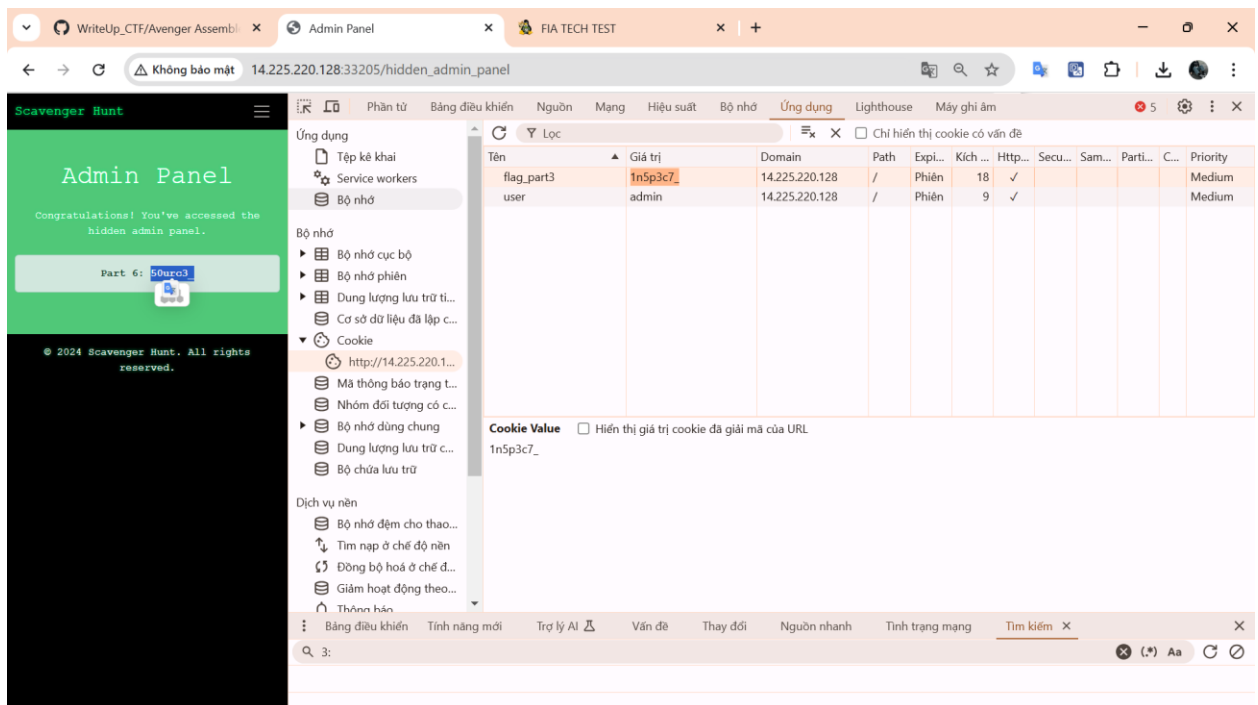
WriteUp_CTF/Avenger Assembl ×
Admin Panel ×
FIA TECH TEST ×
+

Không bảo mật 14.225.220.128:33205/hidden_admin_panel

Scavenger Hunt

Admin Panel

Congratulations! You've accessed the hidden admin panel.

Part 6: 50urc3_

© 2024 Scavenger Hunt. All rights reserved.

Phần tử Bảng điều khiển Nguồn Mạng Hiệu suất Bộ nhớ Ứng dụng Lighthouse Máy ghi âm 5

Ứng dụng
Tệp kê khai
Service workers
Bộ nhớ

Bộ nhớ
Bộ nhớ cục bộ
Bộ nhớ phiên
Dung lượng lưu trữ ti...
Cơ sở dữ liệu đã lập c...
Cookie
http://14.225.220.1...
Mã thông báo trạng t...
Nhóm đối tượng có c...
Bộ nhớ dùng chung
Dung lượng lưu trữ c...
Bộ chứa lưu trữ

Dịch vụ nền
Bộ nhớ đệm cho thao...
Tìm nạp ở chế độ nền
Đồng bộ hoá ở chế đ...
Giảm hoạt động theo...
Thông báo

Lọc
Chỉ hiển thị cookie có vấn đề

| Tên | Giá trị | Domain | Path | Expi... | Kích ... | Http... | Secu... | Sam... | Parti... | C... | Priority |
|---|---|---|---|---|---|---|---|---|---|---|---|
| flag_part3 | 1n5p3c7_ | 14.225.220.128 | / | Phiên | 18 | ✓ | | | | | Medium |
| user | admin | 14.225.220.128 | / | Phiên | 9 | ✓ | | | | | Medium |

Cookie Value
Hiển thị giá trị cookie đã giải mã của URL
1n5p3c7_

Bảng điều khiển Tính năng mới Trợ lý AI Vấn đề Thay đổi Nguồn nhanh Tình trạng mạng Tìm kiếm ×

3:
(.*) Aa